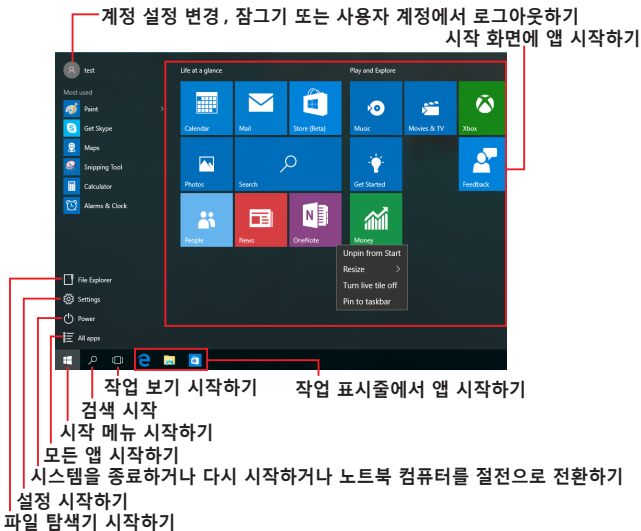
계정 설정 변경, 잠그기 또는 사용자 계정에서 로그아웃하기

시작 화면에 앱 시작하기

test

Most used

Paint

Get Skype

Maps

Snipping Tool

Calculator

Alarms & Clock

Life at a glance

Calendar

Mail

Store (Beta)

Photos

Search

People

News

OneNote

Play and Explore

Music

Movies & TV

Xbox

Get Started

Feedback

Money

Unpin from Start

Resize

Turn live tile off

Pin to taskbar

File Explorer

Settings

Power

All apps

작업 보기 시작하기

작업 표시줄에서 앱 시작하기

검색 시작

시작 메뉴 시작하기

모든 앱 시작하기

시스템을 종료하거나 다시 시작하거나 노트북 컴퓨터를 절전으로 전환하기

설정 시작하기

파일 탐색기 시작하기